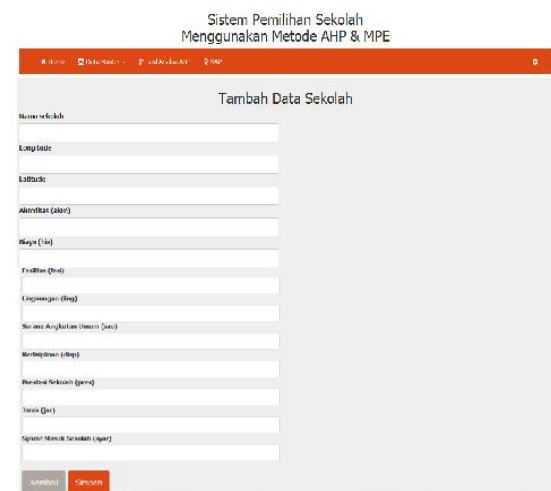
Sistem Pemilihan Sekolah
Menggunakan Metode AHP & MPE

Home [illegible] Data Master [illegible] Hasil Analisa AHP MAP

Tambah Data Sekolah

Nama sekolah

Longitude

Latitude

Akreditas (akre)

Biaya (bia)

Fasilitas (fasi)

Lingkungan (ling)

Sarana Angkutan Umum (sau)

Kedisiplinan (disp)

Prestasi Sekolah (pres)

Jarak (jar)

Syarat Masuk Sekolah (syar)

Kembali Simpan